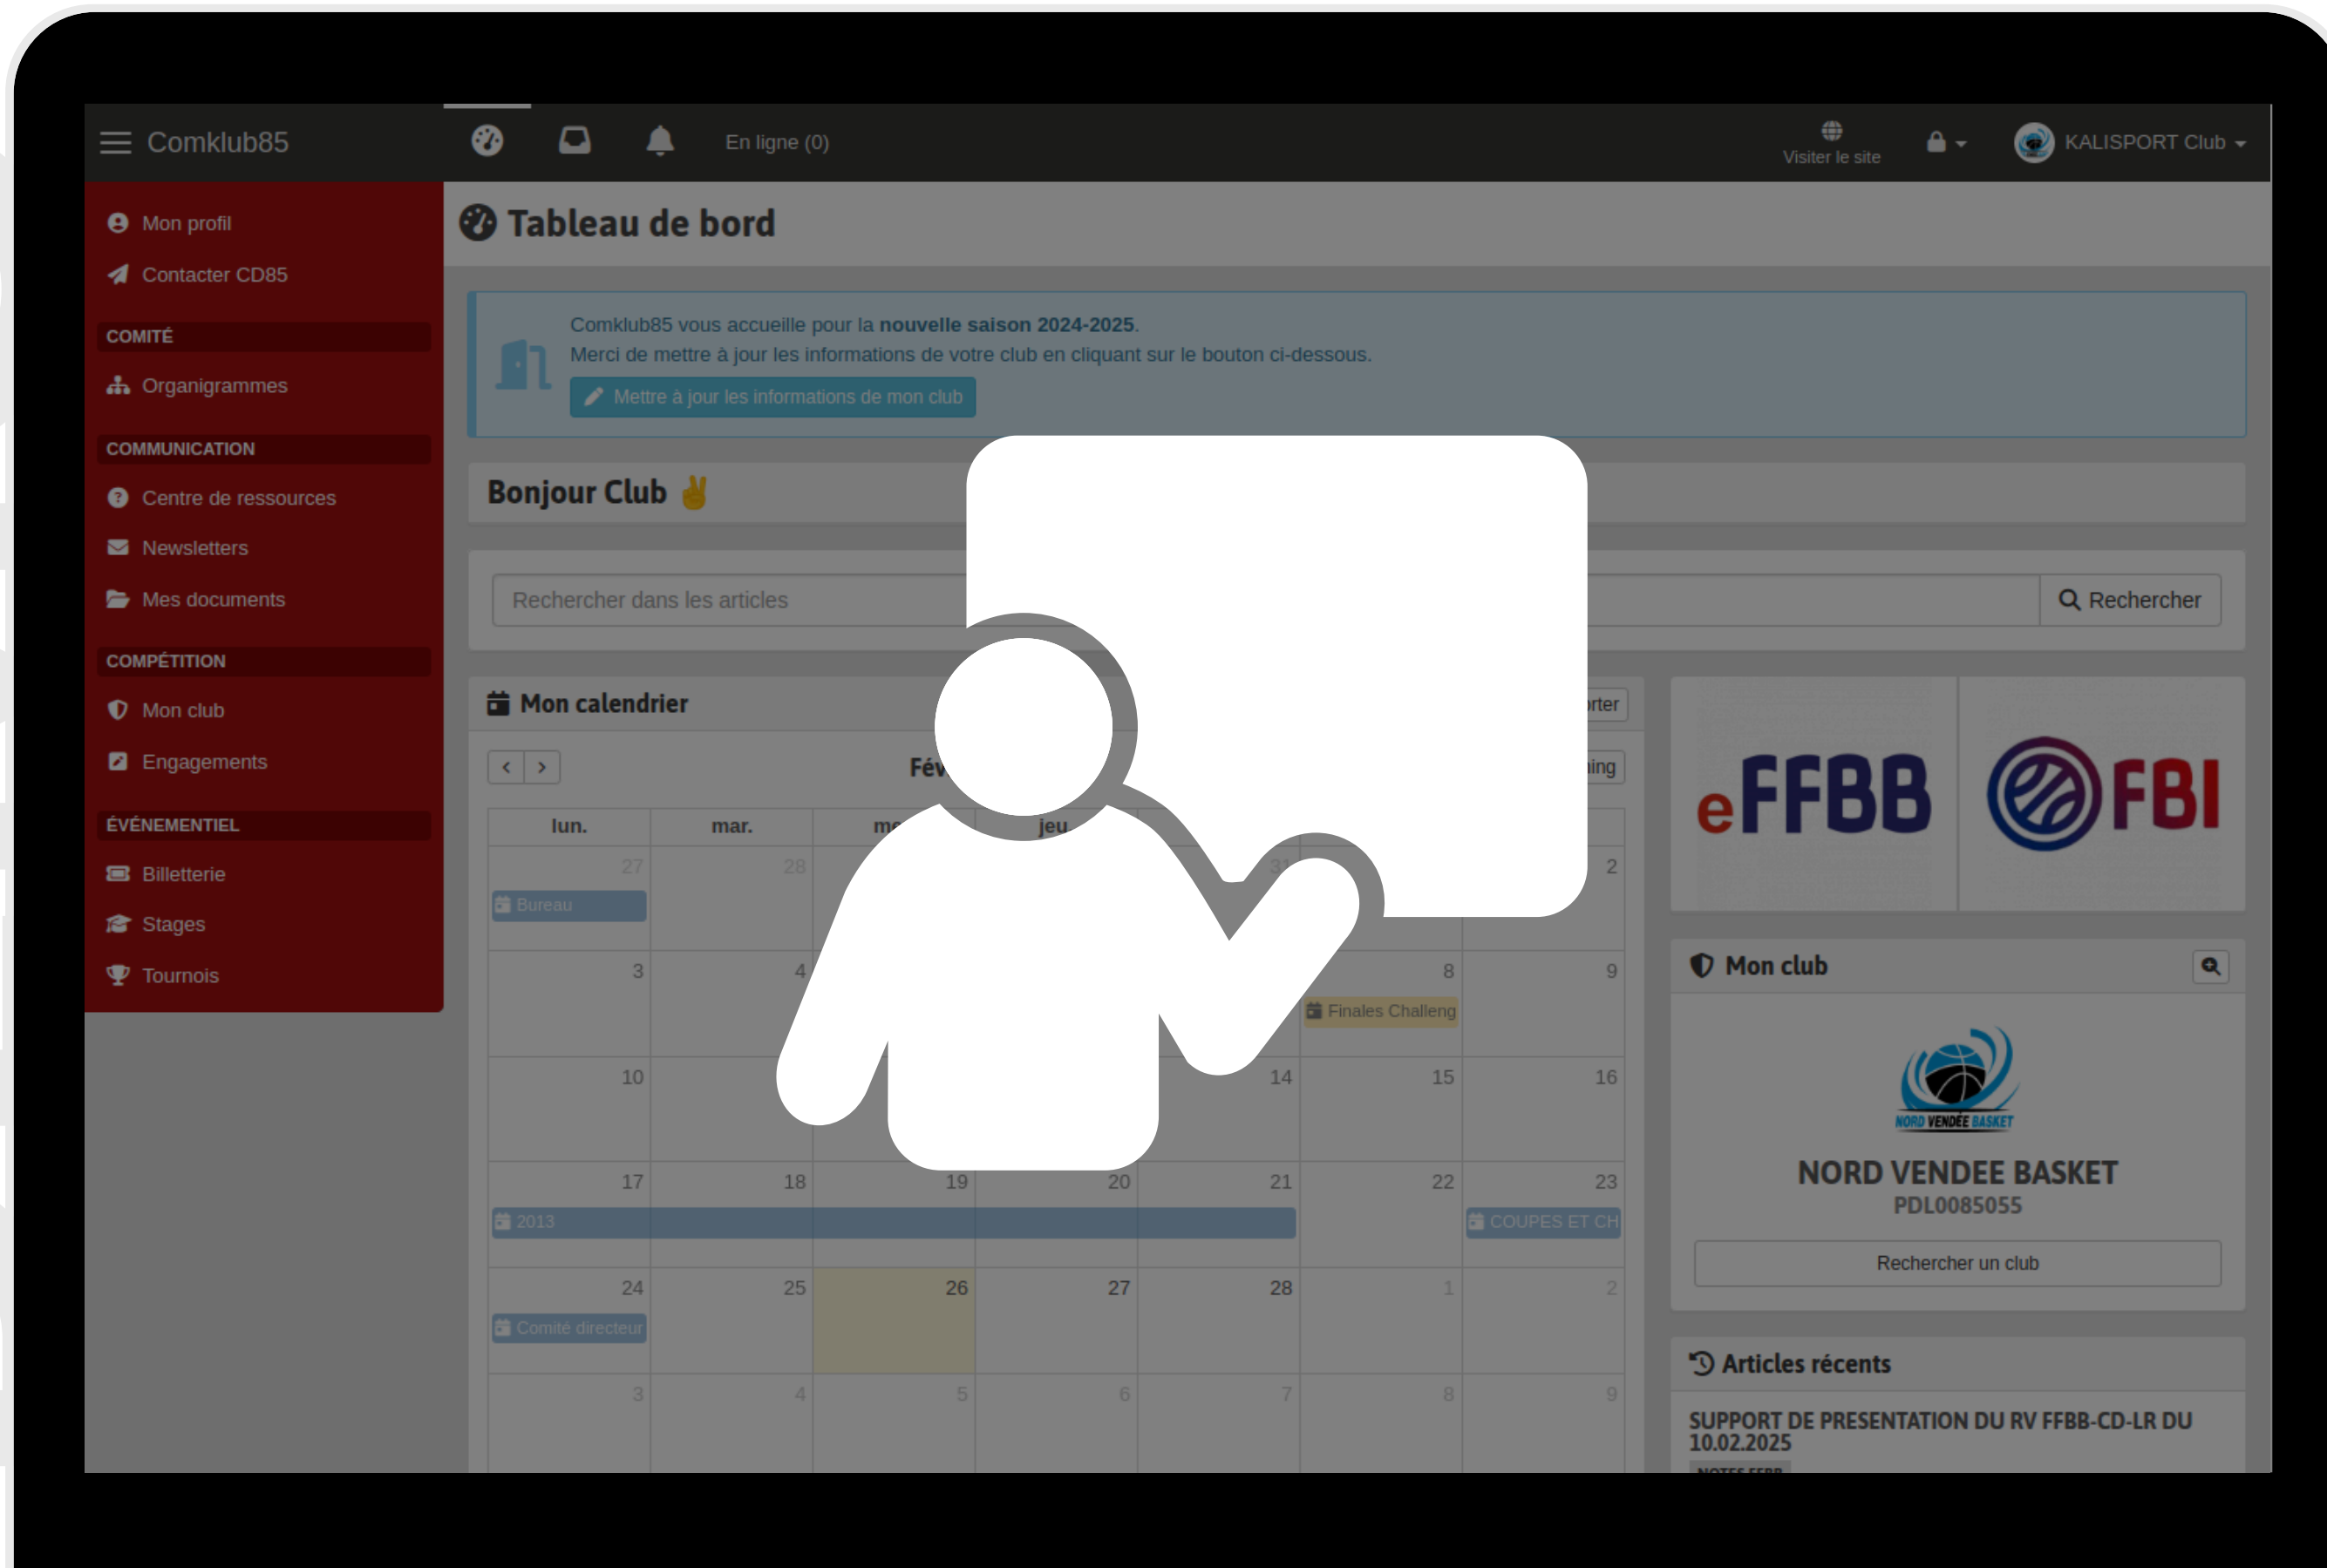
Comklub85

En ligne (0)

Visiter le site

KALISPORT Club

Mon profil
Contacter CD85

COMITÉ
Organigrammes

COMMUNICATION
Centre de ressources
Newsletters
Mes documents

COMPÉTITION
Mon club
Engagements

ÉVÉNEMENTIEL
Billetterie
Stages
Tournois

Tableau de bord

Comklub85 vous accueille pour la **nouvelle saison 2024-2025**.
Merci de mettre à jour les informations de votre club en cliquant sur le bouton ci-dessous.

Mettre à jour les informations de mon club

Bonjour Club ✌

Rechercher dans les articles

Rechercher

Mon calendrier

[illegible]rter

Fév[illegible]

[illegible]ing

| lun. | mar. | me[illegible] | jeu | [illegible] | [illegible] | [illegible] |
|---|---|---|---|---|---|---|
| 27 Bureau | 28 | | | 31 | | 2 |
| 3 | 4 | | | | 8 Finales Challeng | 9 |
| 10 | | | | 14 | 15 | 16 |
| 17 2013 | 18 | 19 | 20 | 21 | 22 | 23 COUPES ET CH |
| 24 Comité directeur | 25 | 26 | 27 | 28 | 1 | 2 |
| 3 | 4 | 5 | 6 | 7 | 8 | 9 |

eFFBB

FBI

Mon club

NORD VENDÉE BASKET

NORD VENDEE BASKET
PDL0085055

Rechercher un club

Articles récents

SUPPORT DE PRESENTATION DU RV FFBB-CD-LR DU 10.02.2025

NOTES FFBB